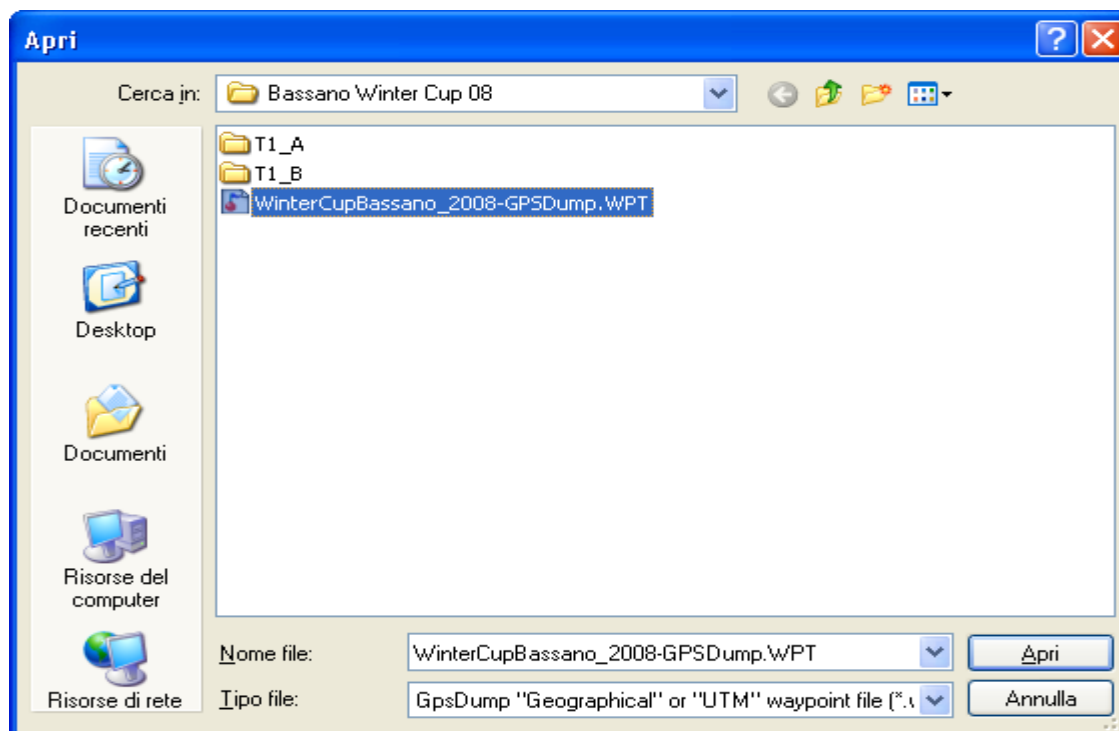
Apri

Cerca in: Bassano Winter Cup 08

T1_A
T1_B
WinterCupBassano_2008-GPSDump.WPT

Documenti recenti

Desktop

Documenti

Risorse del computer

Risorse di rete

Nome file: WinterCupBassano_2008-GPSDump.WPT

Tipo file: GpsDump "Geographical" or "UTM" waypoint file (*.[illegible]

Apri

Annulla